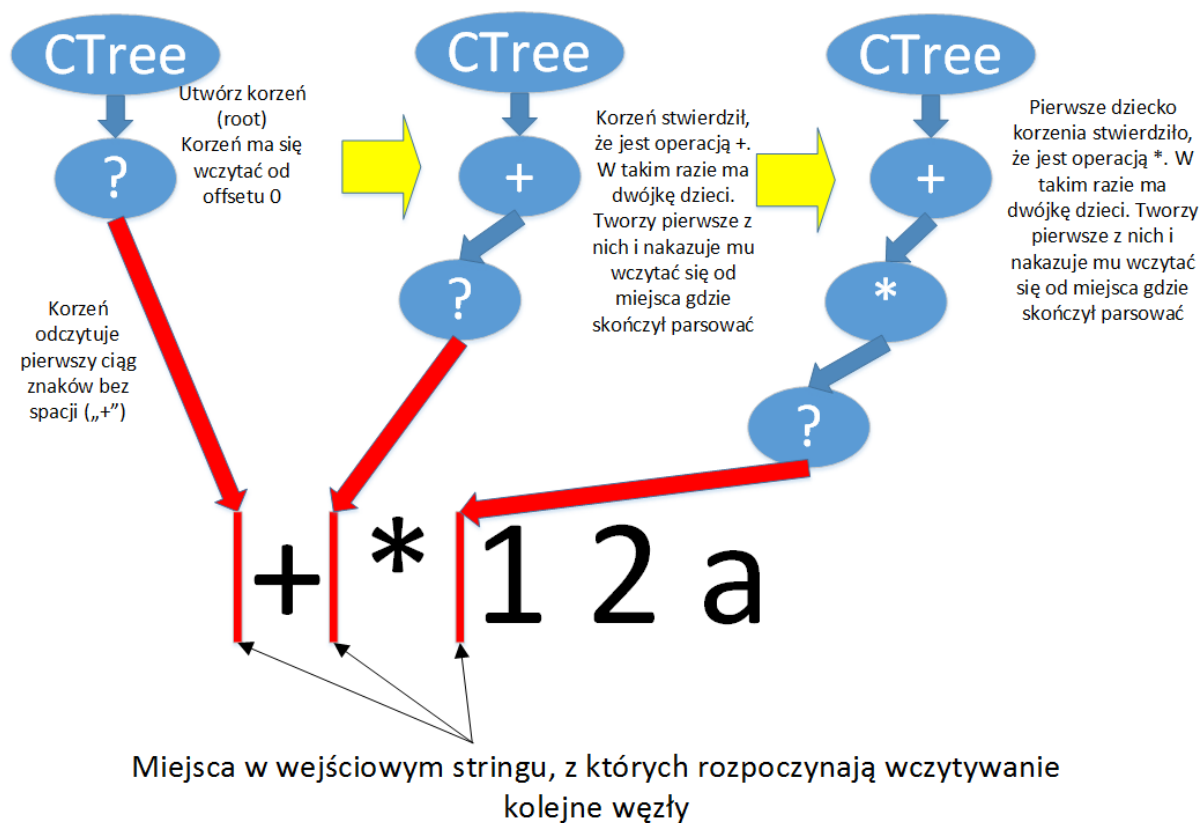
CTree

?

Utwórz korzeń (root) Korzeń ma się wczytać od offsetu 0

Korzeń odczytuje pierwszy ciąg znaków bez spacji („+”)

CTree

+

?

Korzeń stwierdził, że jest operacją +. W takim razie ma dwójkę dzieci. Tworzy pierwsze z nich i nakazuje mu wczytać się od miejsca gdzie skończył parsować

CTree

+

*

?

Pierwsze dziecko korzenia stwierdziło, że jest operacją *. W takim razie ma dwójkę dzieci. Tworzy pierwsze z nich i nakazuje mu wczytać się od miejsca gdzie skończył parsować

+ * 1 2 a

Miejsca w wejściowym stringu, z których rozpoczynają wczytywanie kolejne węzły